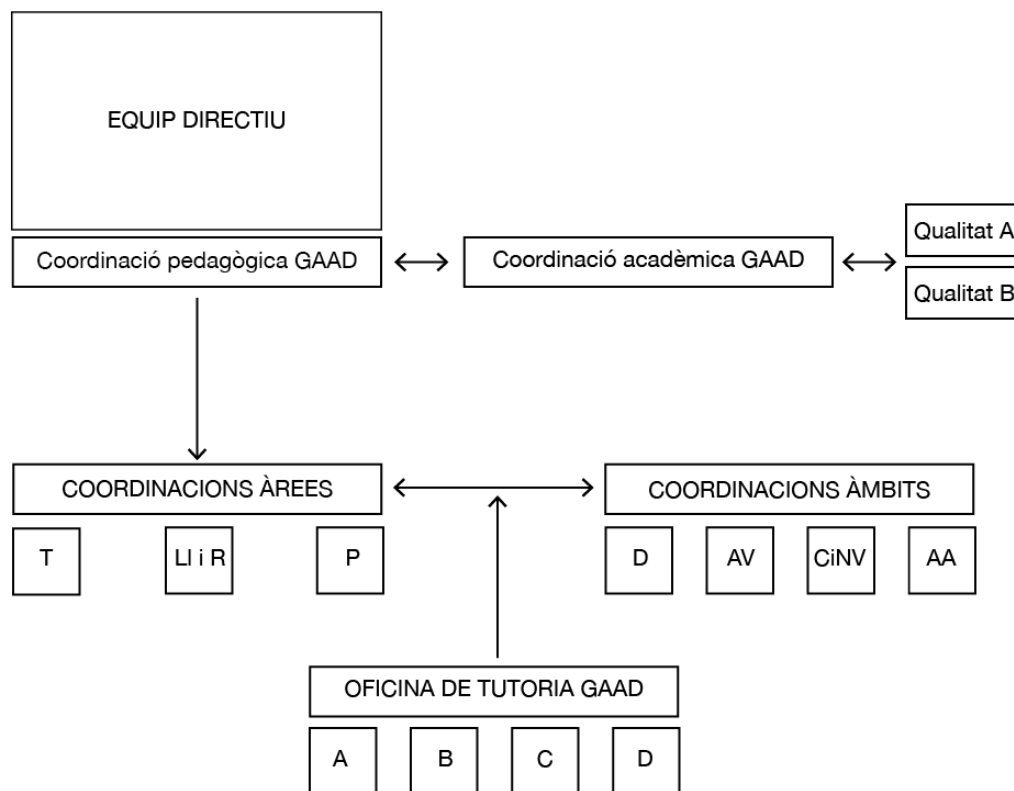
EQUIP DIRECTIU

Coordinació pedagògica GAAD

Coordinació acadèmica GAAD

Qualitat A

Qualitat B

COORDINACIONS ÀREES

T

Ll i R

P

COORDINACIONS ÀMBITS

D

AV

CiNV

AA

OFICINA DE TUTORIA GAAD

A

B

C

D